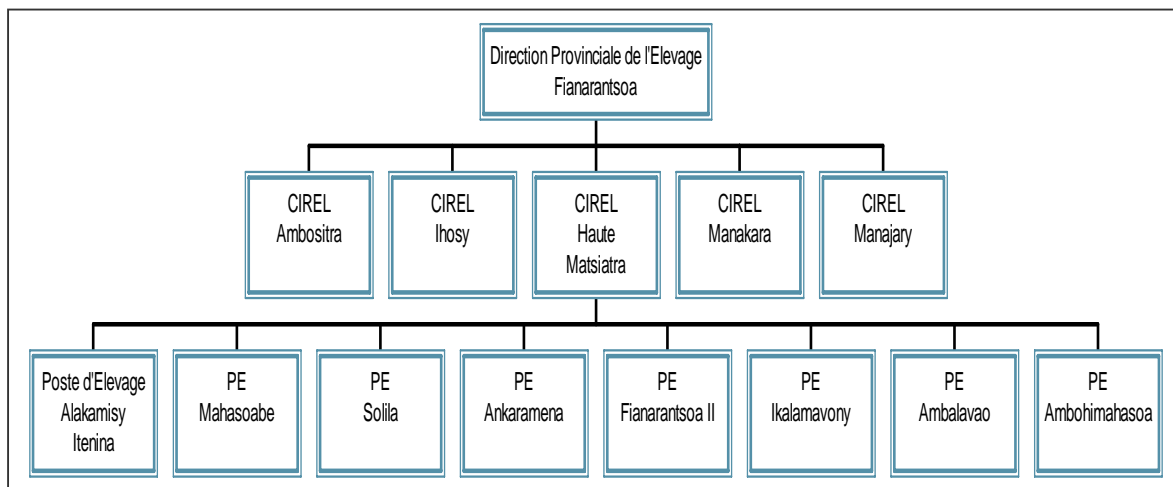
Direction Provinciale de l'Elevage Fianarantsoa

CIREL Ambositra

CIREL Ihosy

CIREL Haute Matsiatra

CIREL Manakara

CIREL Manajary

Poste d'Elevage Alakamisy Itenina

PE Mahasoabe

PE Solila

PE Ankaramena

PE Fianarantsoa II

PE Ikalamavony

PE Ambalavao

PE Ambohimahasoa